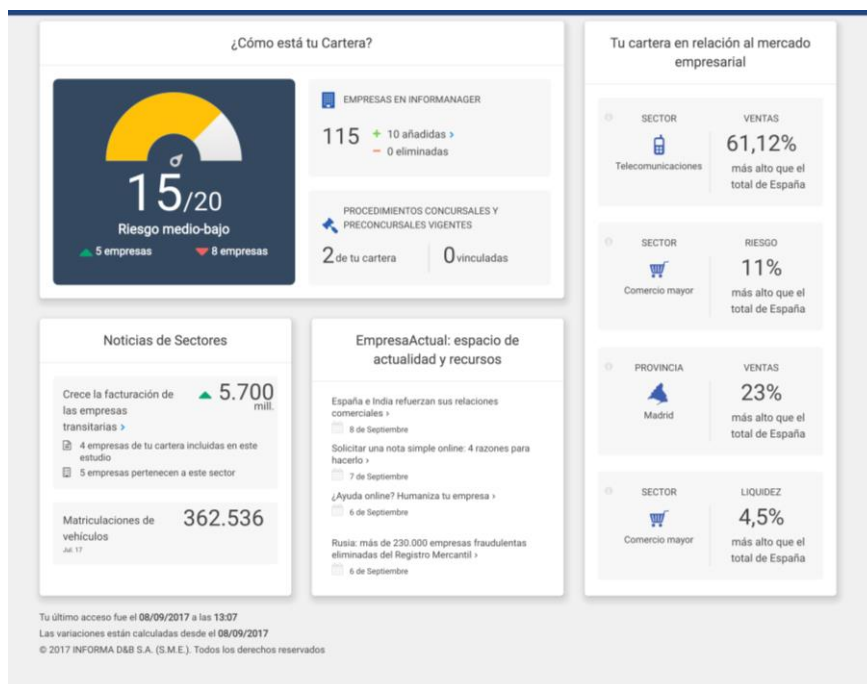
¿Cómo está tu Cartera?

15/20
Riesgo medio-bajo
5 empresas 8 empresas

EMPRESAS EN INFORMANAGER
115 + 10 añadidas ›
− 0 eliminadas

PROCEDIMIENTOS CONCURSALES Y PRECONCURSALES VIGENTES
2 de tu cartera 0 vinculadas

Tu cartera en relación al mercado empresarial

SECTOR
Telecomunicaciones
VENTAS
61,12%
más alto que el total de España

SECTOR
Comercio mayor
RIESGO
11%
más alto que el total de España

PROVINCIA
Madrid
VENTAS
23%
más alto que el total de España

SECTOR
Comercio mayor
LIQUIDEZ
4,5%
más alto que el total de España

Noticias de Sectores

Crece la facturación de las empresas transitarias ›
5.700 mill.
4 empresas de tu cartera incluidas en este estudio
5 empresas pertenecen a este sector

Matriculaciones de vehículos
Jul. 17
362.536

EmpresaActual: espacio de actualidad y recursos

España e India refuerzan sus relaciones comerciales ›
8 de Septiembre

Solicitar una nota simple online: 4 razones para hacerlo ›
7 de Septiembre

¿Ayuda online? Humaniza tu empresa ›
6 de Septiembre

Rusia: más de 230.000 empresas fraudulentas eliminadas del Registro Mercantil ›
6 de Septiembre

Tu último acceso fue el 08/09/2017 a las 13:07
Las variaciones están calculadas desde el 08/09/2017
© 2017 INFORMA D&B S.A. (S.M.E.). Todos los derechos reservados